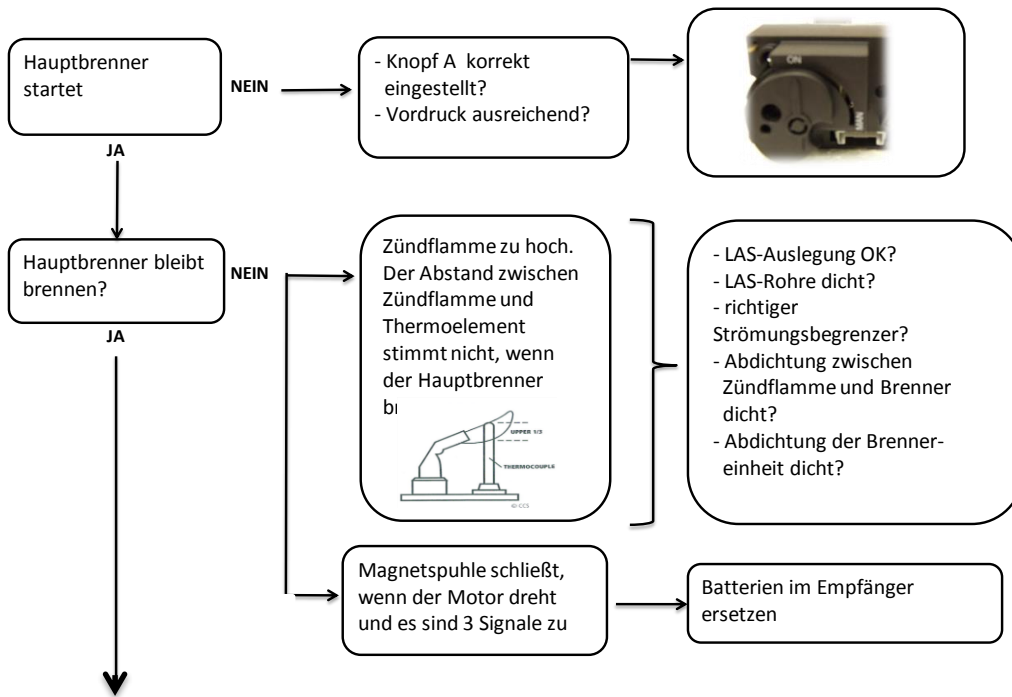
Hauptbrenner startet

NEIN

- Knopf A korrekt eingestellt?
- Vordruck ausreichend?

ON

JA

Hauptbrenner bleibt brennen?

NEIN

Zündflamme zu hoch. Der Abstand zwischen Zündflamme und Thermoelement stimmt nicht, wenn der Hauptbrenner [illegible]

UPPER 1/3

THERMOCOUPLE

© CCS

- LAS-Auslegung OK?
- LAS-Rohre dicht?
- richtiger Strömungsbegrenzer?
- Abdichtung zwischen Zündflamme und Brenner dicht?
- Abdichtung der Brennereinheit dicht?

JA

Magnetspuhle schließt, wenn der Motor dreht und es sind 3 Signale zu

Batterien im Empfänger ersetzen